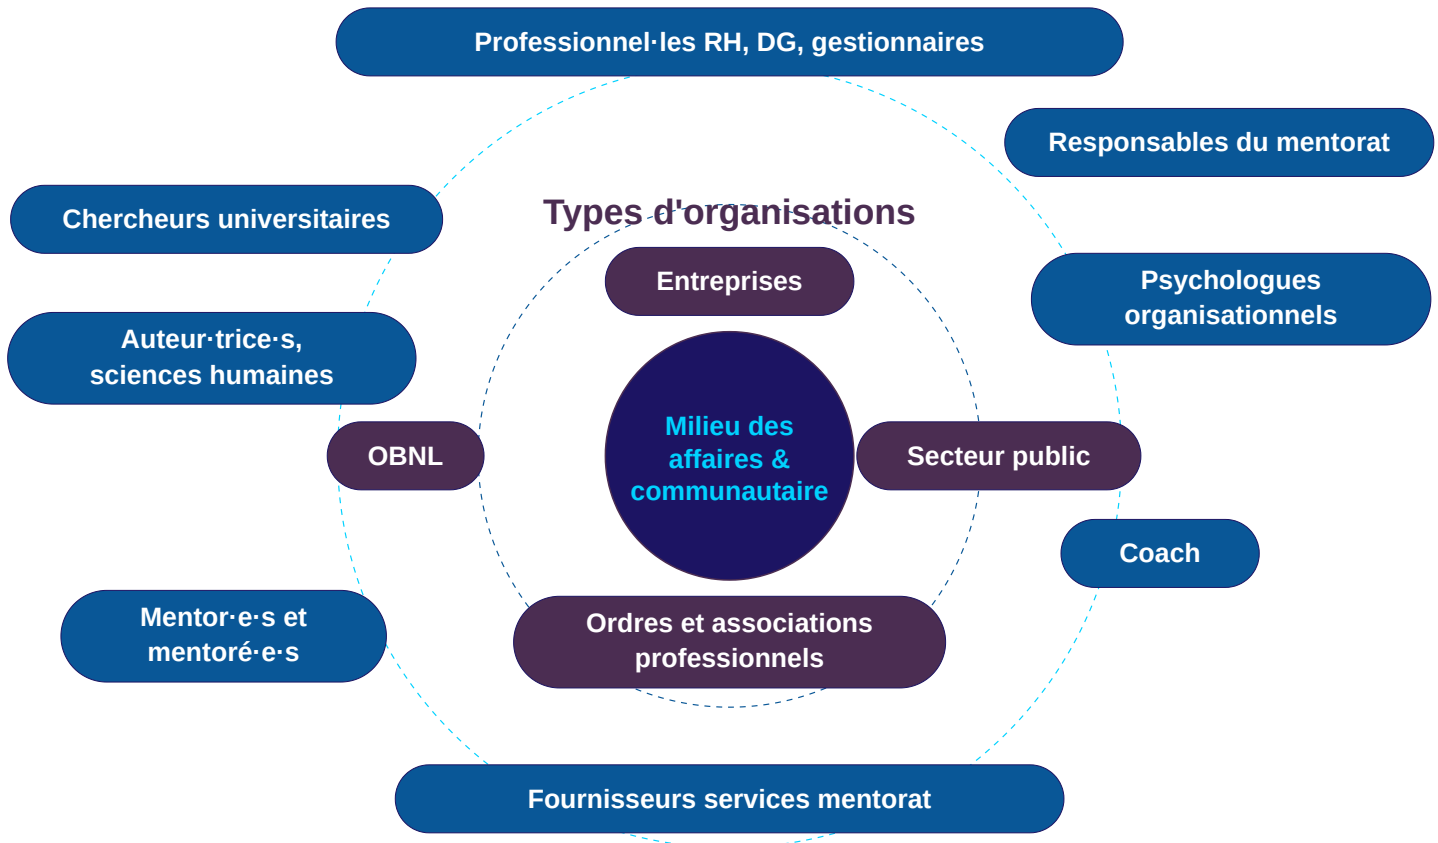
Professionnel·les RH, DG, gestionnaires

Responsables du mentorat

Chercheurs universitaires

Types d'organisations

Entreprises

Psychologues organisationnels

Auteur·trice·s, sciences humaines

OBNL

Milieu des affaires & communautaire

Secteur public

Coach

Mentor·e·s et mentoré·e·s

Ordres et associations professionnels

Fournisseurs services mentorat